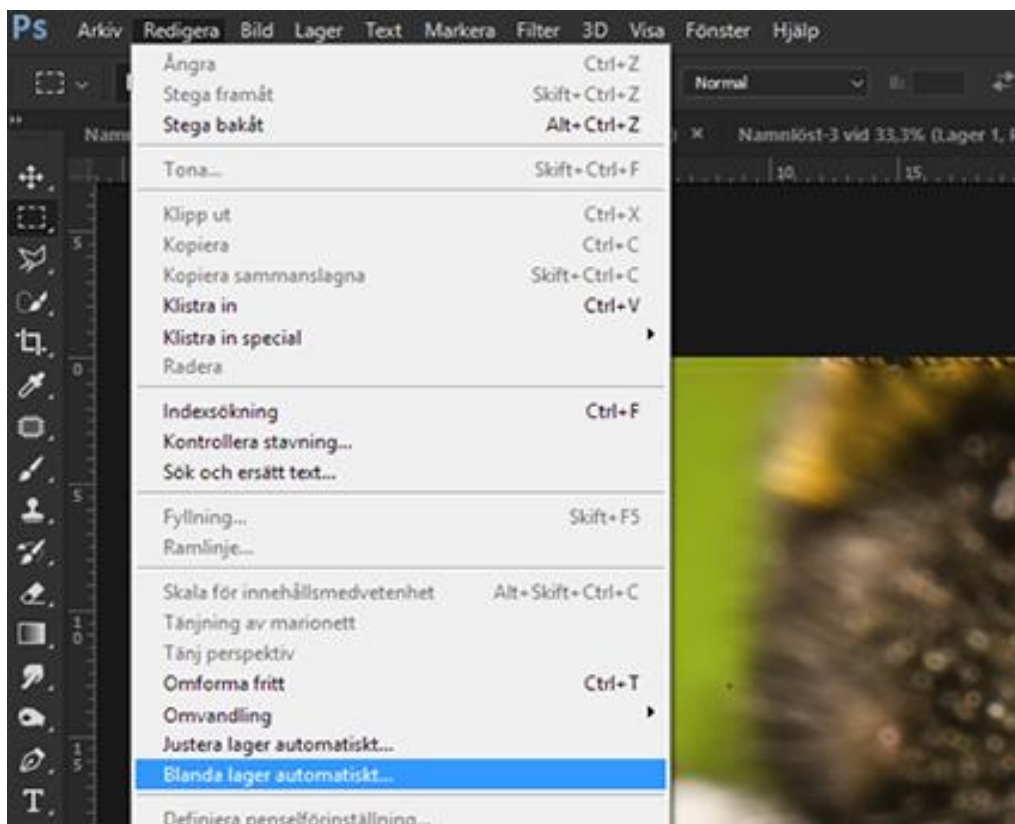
Ps Arkiv Redigera Bild Lager Text Markera Filter 3D Visa Fönster Hjälp

Normal

Namnlöst-3 vid 33,3% (Lager 1,

Ångra Ctrl+Z
Stega framåt Skift+Ctrl+Z
Stega bakåt Alt+Ctrl+Z

Tona... Skift+Ctrl+F

Klipp ut Ctrl+X
Kopiera Ctrl+C
Kopiera sammanslagna Skift+Ctrl+C
Klistra in Ctrl+V
Klistra in special
Radera

Indexsökning Ctrl+F
Kontrollera stavning...
Sök och ersätt text...

Fyllning... Skift+F5
Ramlinje...

Skala för innehållsmedvetenhet Alt+Skift+Ctrl+C
Tänjning av marionett
Tänj perspektiv
Omforma fritt Ctrl+T
Omvandling
Justera lager automatiskt...
Blanda lager automatiskt...

Definiera penselförinställning...